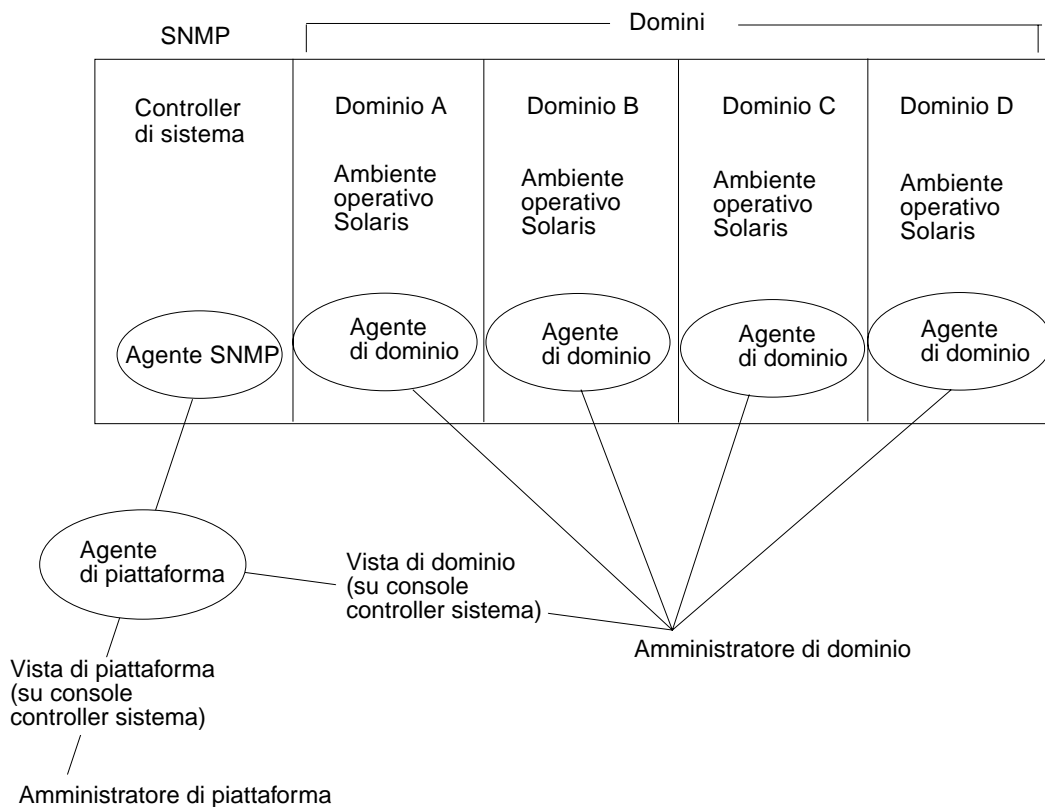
SNMP

Domini

Controller di sistema

Dominio A

Ambiente operativo Solaris

Dominio B

Ambiente operativo Solaris

Dominio C

Ambiente operativo Solaris

Dominio D

Ambiente operativo Solaris

Agente SNMP

Agente di dominio

Agente di dominio

Agente di dominio

Agente di dominio

Agente di piattaforma

Vista di dominio (su console controller sistema)

Amministratore di dominio

Vista di piattaforma (su console controller sistema)

Amministratore di piattaforma